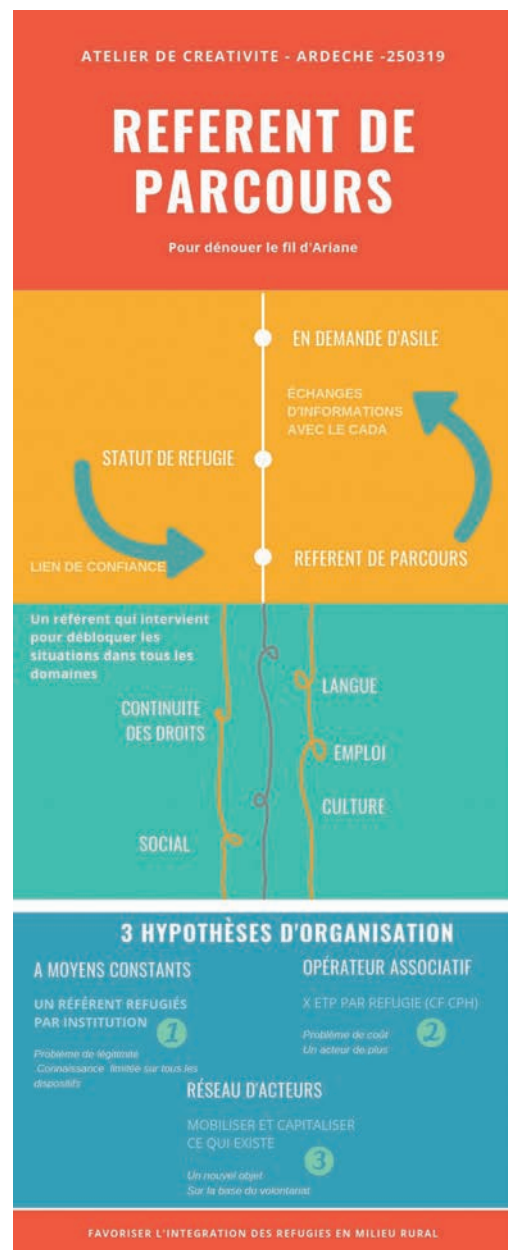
ATELIER DE CREATIVITE - ARDECHE -250319

REFERENT DE PARCOURS

Pour dénouer le fil d'Ariane

EN DEMANDE D'ASILE

ÉCHANGES D'INFORMATIONS AVEC LE CADA

STATUT DE REFUGIE

LIEN DE CONFIANCE

REFERENT DE PARCOURS

Un référent qui intervient pour débloquer les situations dans tous les domaines

LANGUE

CONTINUITE DES DROITS

EMPLOI

CULTURE

SOCIAL

3 HYPOTHÈSES D'ORGANISATION

A MOYENS CONSTANTS

UN RÉFÉRENT REFUGIÉS PAR INSTITUTION

1

Problème de légitimité
Connaissance limitée sur tous les dispositifs

OPÉRATEUR ASSOCIATIF

X ETP PAR REFUGIE (CF CPH)

Problème de coût
Un acteur de plus

2

RÉSEAU D'ACTEURS

MOBILISER ET CAPITALISER CE QUI EXISTE

3

Un nouvel objet
Sur la base du volontariat

FAVORISER L'INTEGRATION DES REFUGIES EN MILIEU RURAL